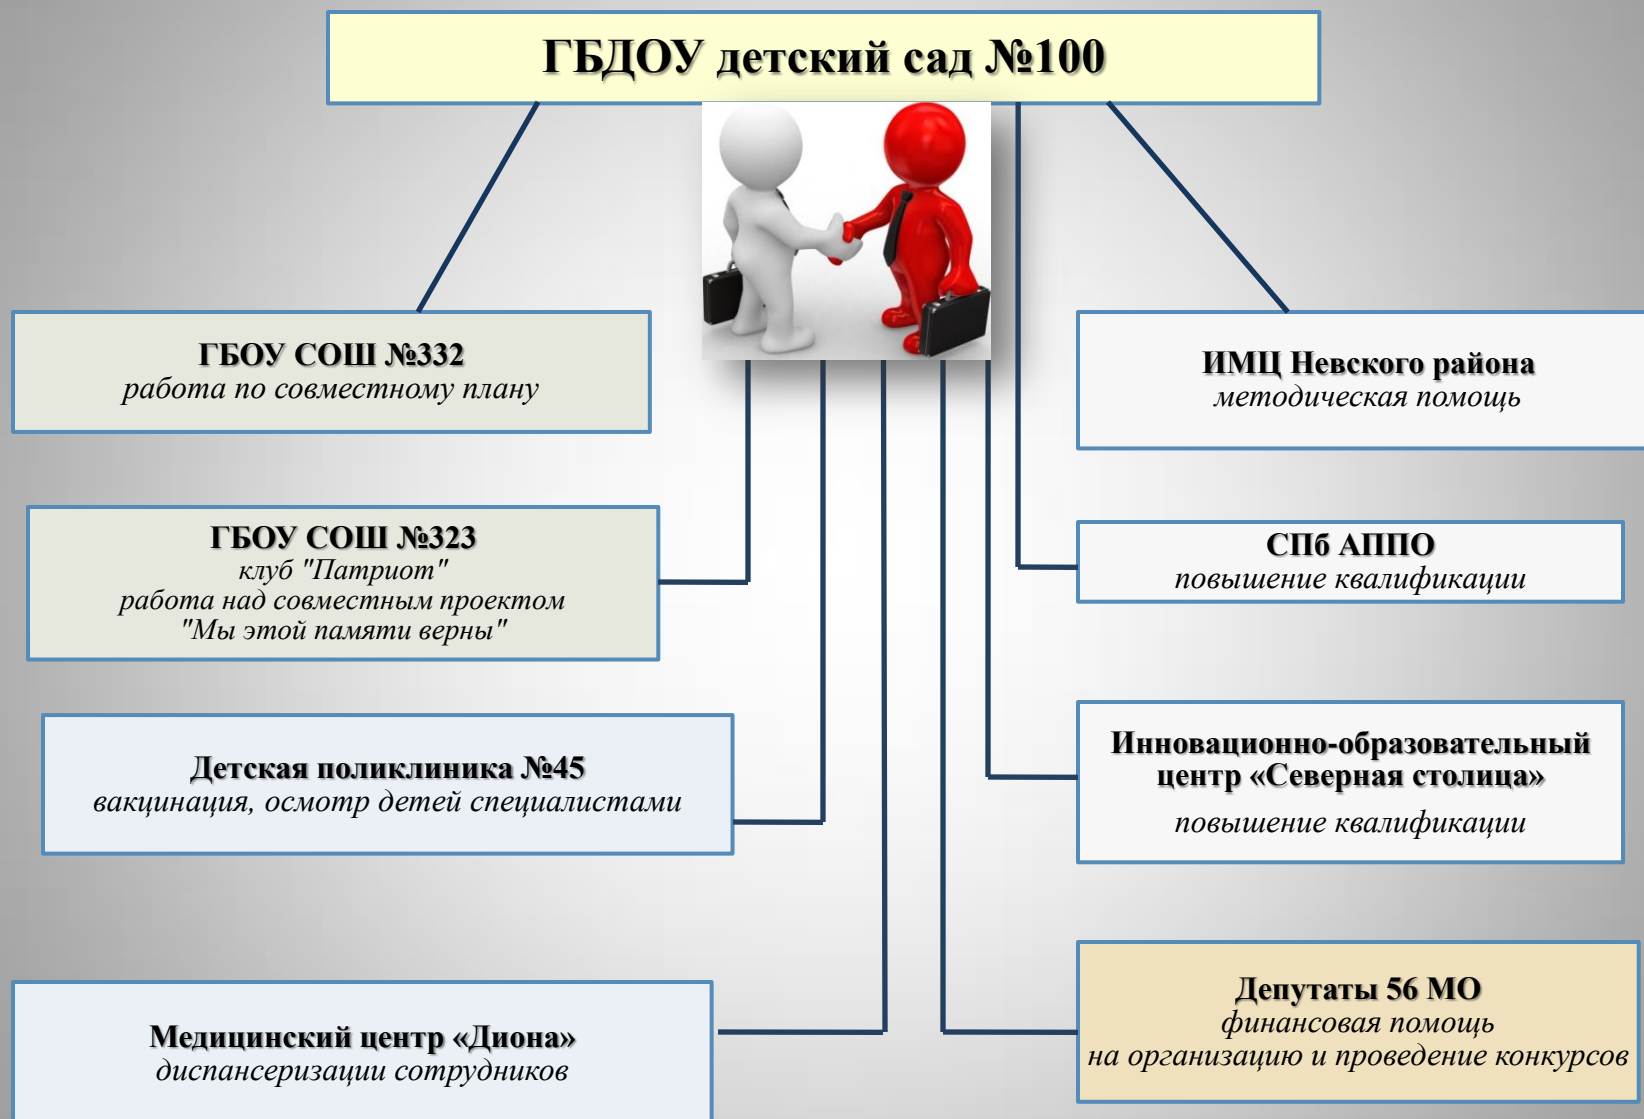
ГБДОУ детский сад №100

ГБОУ СОШ №332
работа по совместному плану

ГБОУ СОШ №323
клуб "Патриот"
работа над совместным проектом
"Мы этой памяти верны"

Детская поликлиника №45
вакцинация, осмотр детей специалистами

Медицинский центр «Диона»
диспансеризации сотрудников

ИМЦ Невского района
методическая помощь

СПб АППО
повышение квалификации

Инновационно-образовательный центр «Северная столица»
повышение квалификации

Депутаты 56 МО
финансовая помощь
на организацию и проведение конкурсов